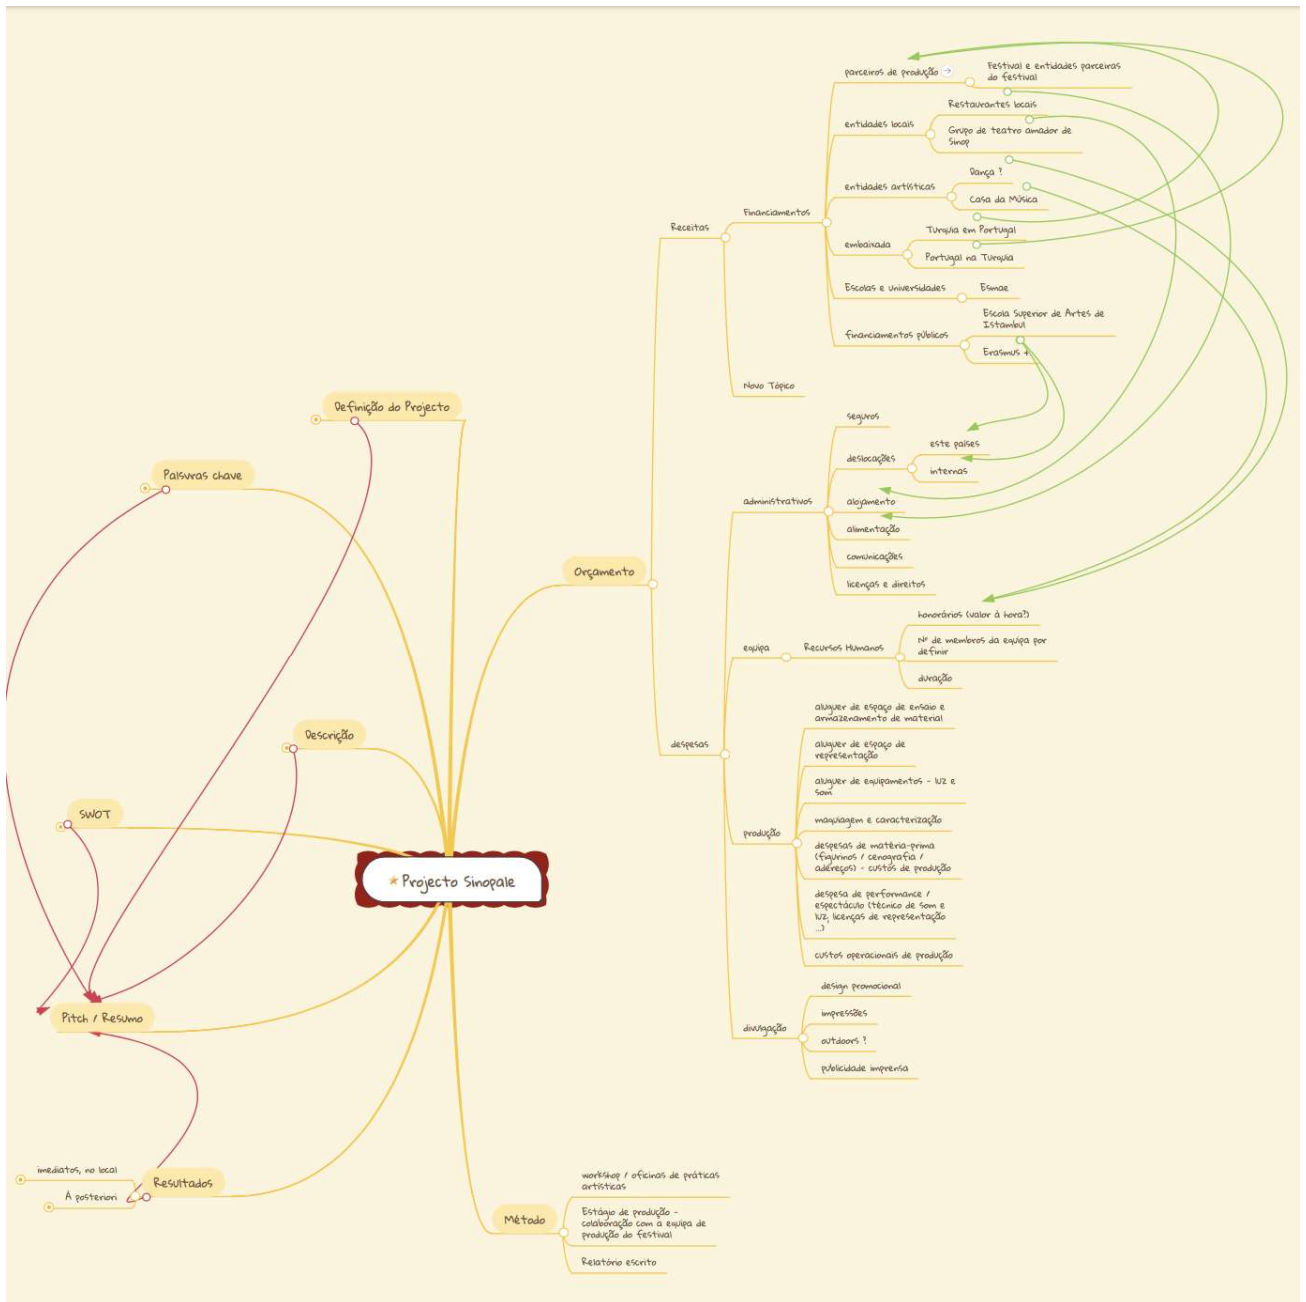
Projecto Sinopale

Definição do Projecto

Palavras chave

Descrição

SWOT

Pitch / Resumo

Resultados

imediatos, no local

A posteriori

Orçamento

Receitas

Financiamentos

parceiros de produção

Festival e entidades parceiras do festival

entidades locais

Restaurantes locais

Grupo de teatro amador de Sinop

entidades artísticas

Dança ?

Casa da Música

embaixada

Turquia em Portugal

Portugal na Turquia

Escolas e universidades

Esmae

financiamentos públicos

Escola Superior de Artes de Istambul

Erasmus +

Novo Tópico

despesas

administrativos

seguros

deslocações

este paises

internas

alojamento

alimentação

comunicações

licenças e direitos

equipa

Recursos Humanos

honorários (valor à hora?)

Nº de membros da equipa por definir

duração

produção

aluguer de espaço de ensaio e armazenamento de material

aluguer de espaço de representação

aluguer de equipamentos - luz e som

maquiagem e caracterização

despesas de matéria-prima (figurinos / cenografia / adereços) - custos de produção

despesa de performance / espectáculo (técnico de som e luz, licenças de representação ...)

custos operacionais de produção

divulgação

design promocional

impressões

outdoors ?

publicidade imprensa

Método

workshop / oficinas de práticas artísticas

Estágio de produção - colaboração com a equipa de produção do festival

Relatório escrito